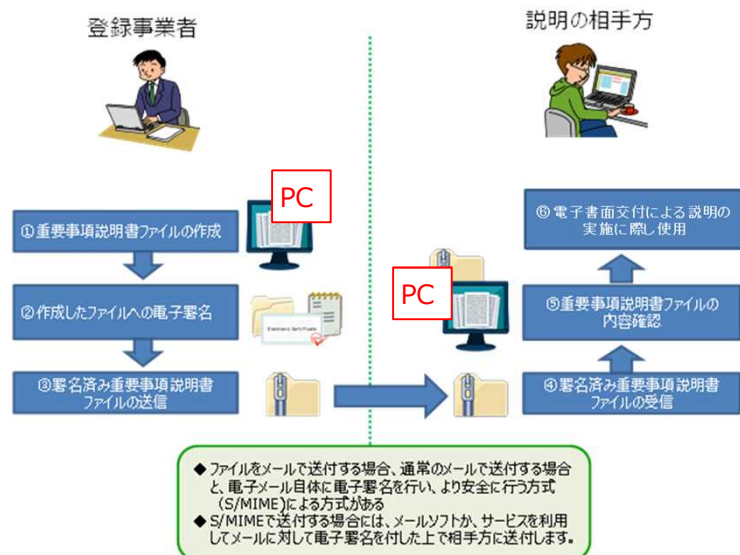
登録事業者

説明の相手方

PC

①重要事項説明書ファイルの作成

②作成したファイルへの電子署名

Electronic Certificate

③署名済み重要事項説明書ファイルの送信

PC

⑥電子書面交付による説明の実施に際し使用

⑤重要事項説明書ファイルの内容確認

④署名済み重要事項説明書ファイルの受信

◆ファイルをメールで送付する場合、通常のメールで送付する場合と、電子メール自体に電子署名を行い、より安全に行う方式(S/MIME)による方式がある
◆S/MIMEで送付する場合には、メールソフトか、サービスを利用してメールに対して電子署名を付した上で相手方に送付します。